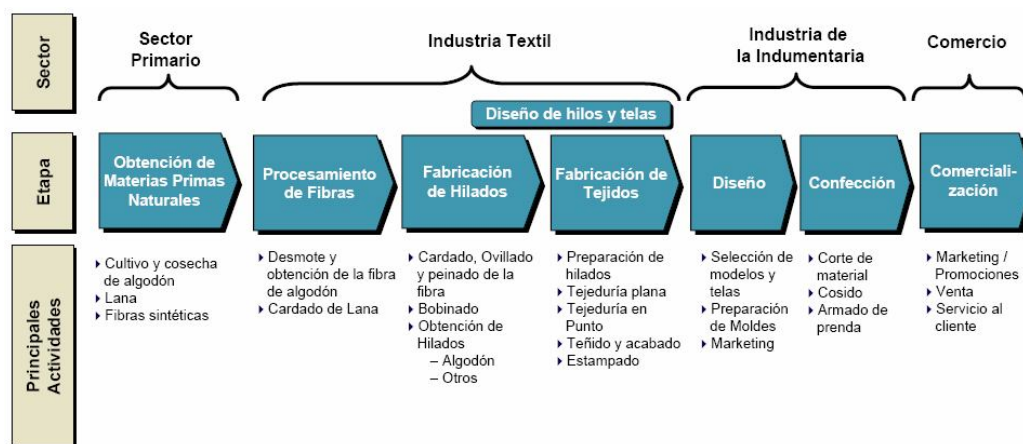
Sector

Sector Primario

Industria Textil

Industria de la Indumentaria

Comercio

Diseño de hilos y telas

Etapa

Obtención de Materias Primas Naturales

Procesamiento de Fibras

Fabricación de Hilados

Fabricación de Tejidos

Diseño

Confección

Comercialización

Principales Actividades

▸ Cultivo y cosecha de algodón
▸ Lana
▸ Fibras sintéticas

▸ Desmote y obtención de la fibra de algodón
▸ Cardado de Lana

▸ Cardado, Ovillado y peinado de la fibra
▸ Bobinado
▸ Obtención de Hilados
– Algodón
– Otros

▸ Preparación de hilados
▸ Tejeduría plana
▸ Tejeduría en Punto
▸ Teñido y acabado
▸ Estampado

▸ Selección de modelos y telas
▸ Preparación de Moldes
▸ Marketing

▸ Corte de material
▸ Cosido
▸ Armado de prenda

▸ Marketing / Promociones
▸ Venta
▸ Servicio al cliente